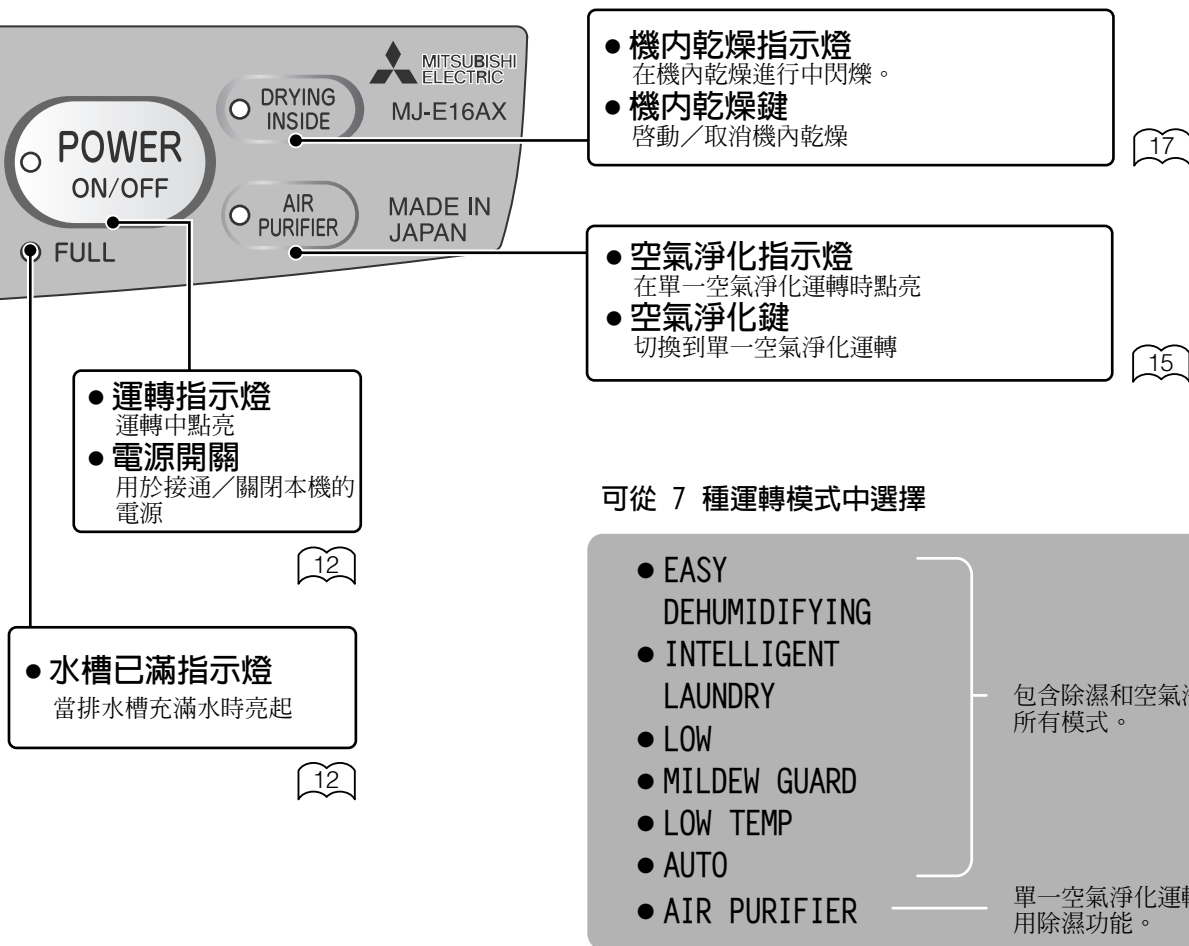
POWER
ON/OFF
FULL
DRYING INSIDE
MITSUBISHI ELECTRIC
MJ-E16AX
AIR PURIFIER
MADE IN JAPAN

● 機內乾燥指示燈
在機內乾燥進行中閃爍。
● 機內乾燥鍵
啟動／取消機內乾燥

17

● 空氣淨化指示燈
在單一空氣淨化運轉時點亮
● 空氣淨化鍵
切換到單一空氣淨化運轉

15

● 運轉指示燈
運轉中點亮
● 電源開關
用於接通／關閉本機的電源

12

● 水槽已滿指示燈
當排水槽充滿水時亮起

12

可從 7 種運轉模式中選擇

● EASY DEHUMIDIFYING
● INTELLIGENT LAUNDRY
● LOW
● MILDEW GUARD
● LOW TEMP
● AUTO
● AIR PURIFIER

包含除濕和空氣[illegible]
所有模式。

單一空氣淨化運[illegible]
用除濕功能。